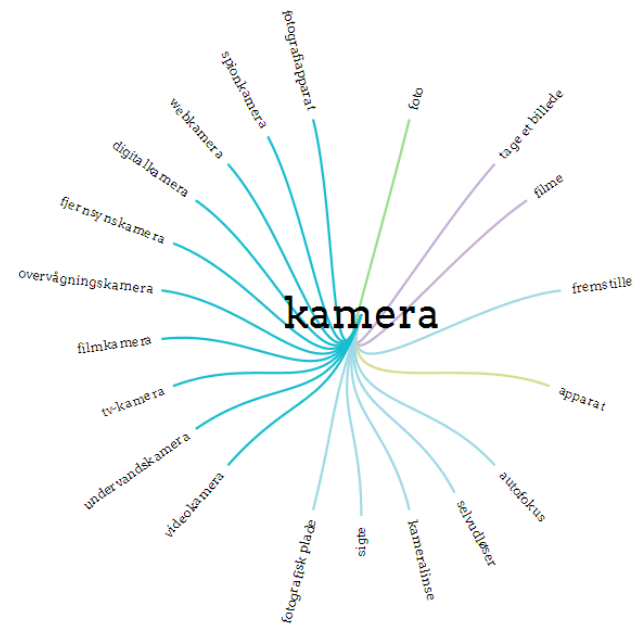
kamera

fotografiapparat
spionkamera
webkamera
digitalkamera
fjernsynskamera
overvågningskamera
filmkamera
tv-kamera
undervandskamera
videokamera
fotografisk plade
sigte
kameralinse
selvudløser
autofokus
apparat
fremstille
filme
tage et billede
foto